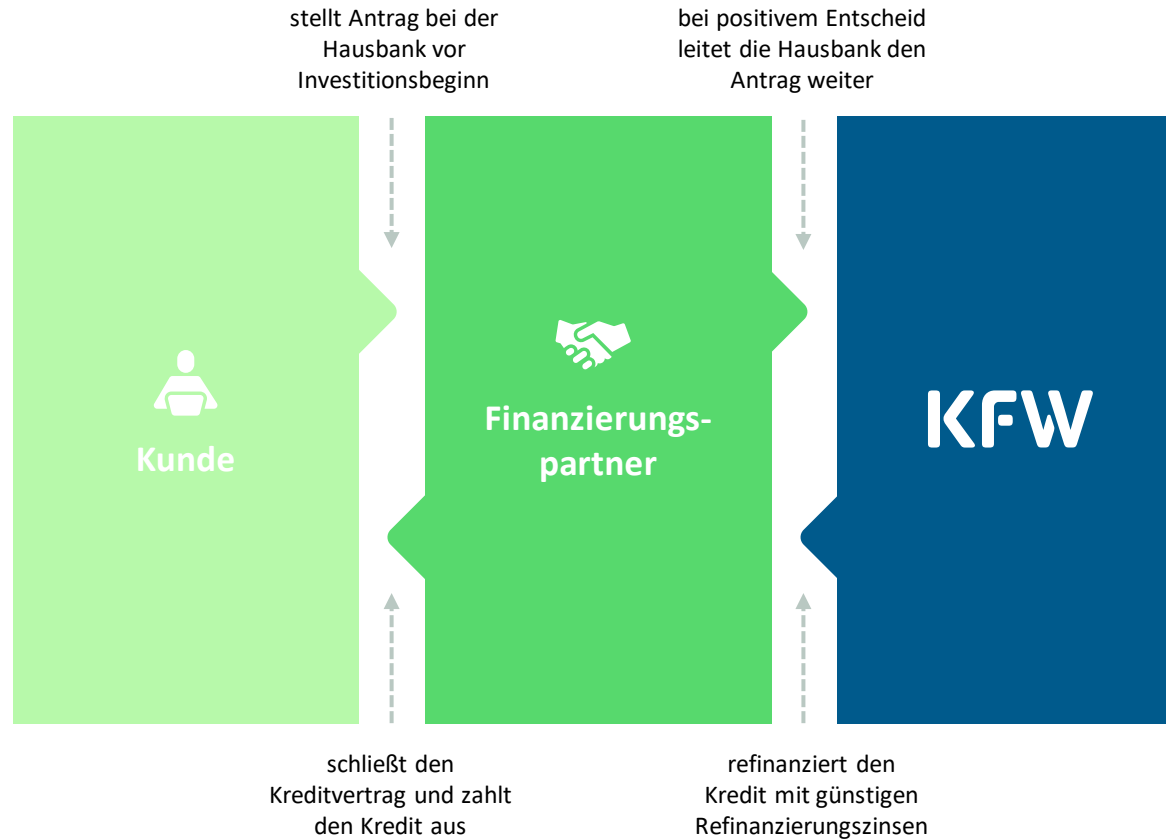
stellt Antrag bei der Hausbank vor Investitionsbeginn

bei positivem Entscheid leitet die Hausbank den Antrag weiter

Kunde

Finanzierungspartner

KFW

schließt den Kreditvertrag und zahlt den Kredit aus

refinanziert den Kredit mit günstigen Refinanzierungszinsen